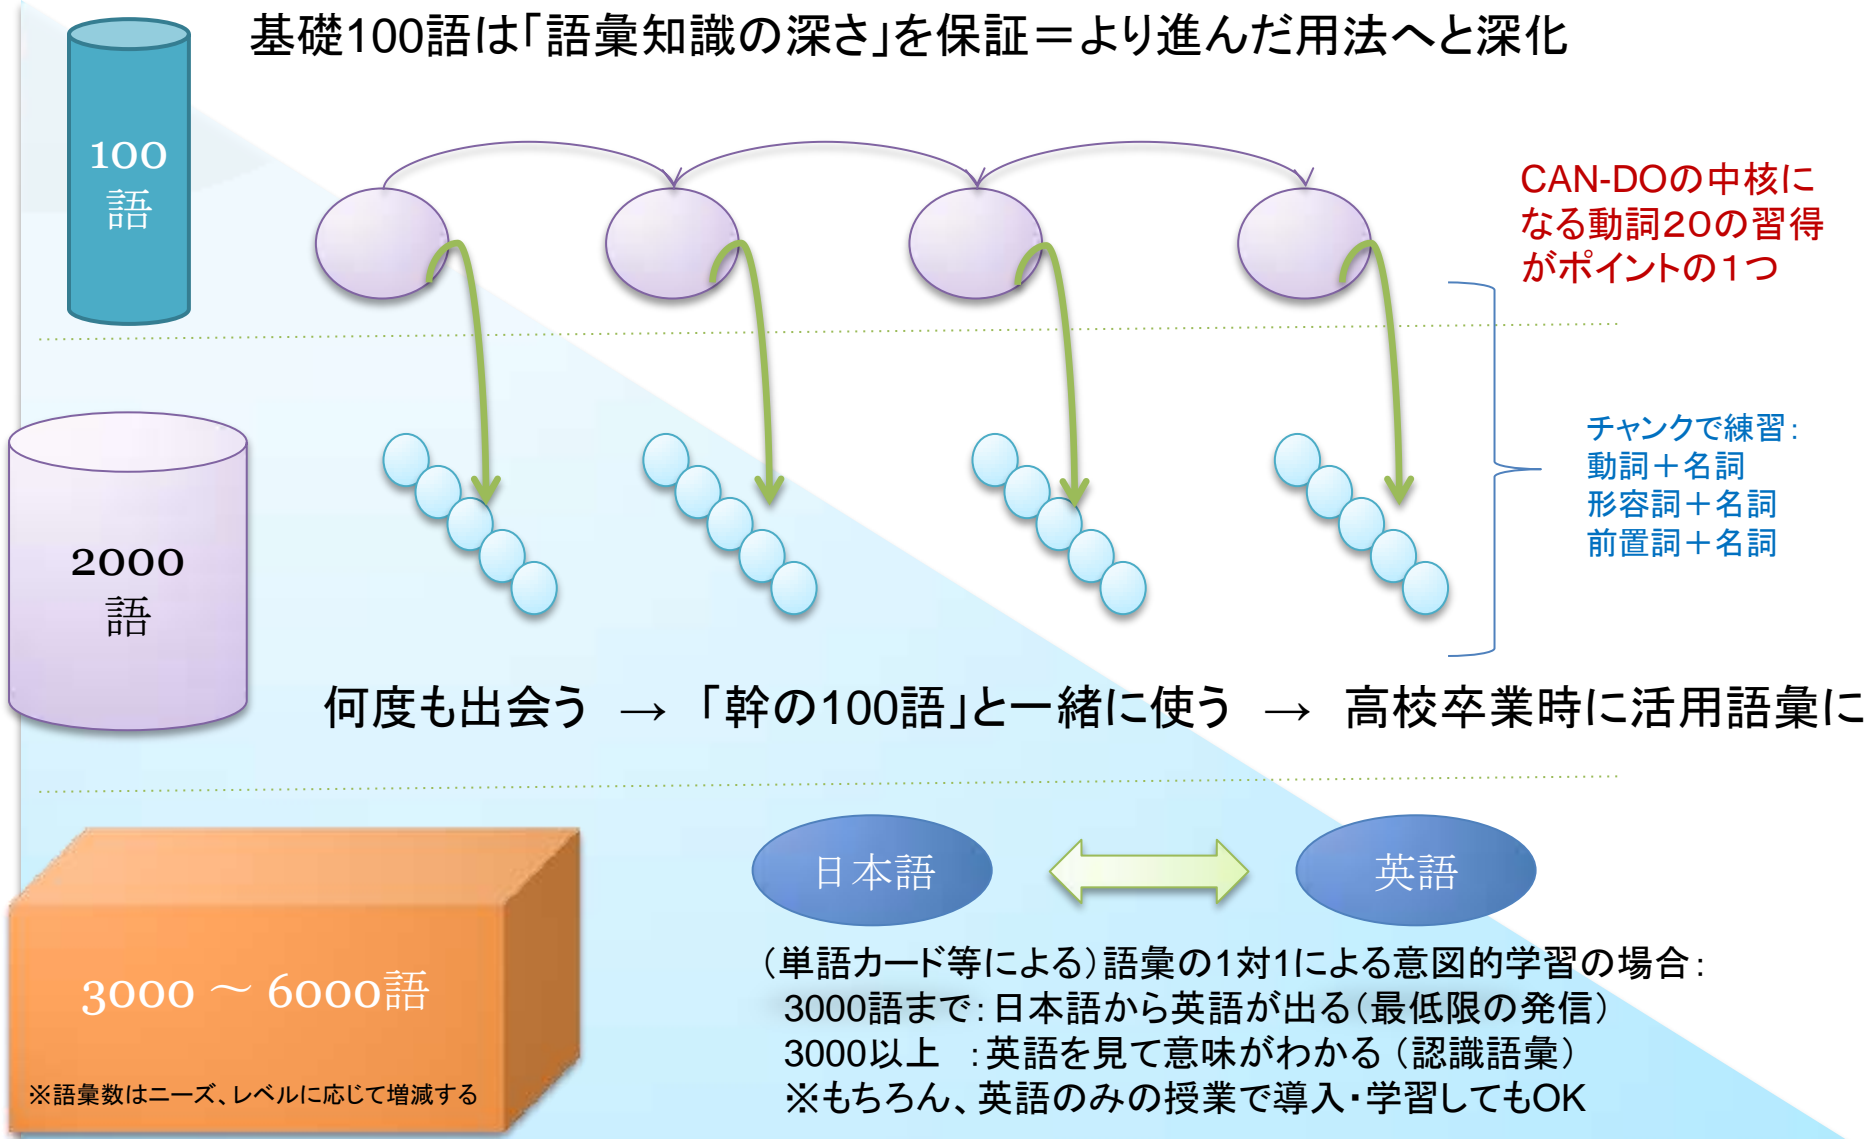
基礎100語は「語彙知識の深さ」を保証＝より進んだ用法へと深化

100
語

CAN-DOの中核になる動詞20の習得がポイントの1つ

チャンクで練習：
動詞＋名詞
形容詞＋名詞
前置詞＋名詞

2000
語

何度も出会う → 「幹の100語」と一緒に使う → 高校卒業時に活用語彙に

日本語

英語

3000 ～ 6000語

※語彙数はニーズ、レベルに応じて増減する

（単語カード等による）語彙の1対1による意図的学習の場合：
3000語まで：日本語から英語が出る（最低限の発信）
3000以上　：英語を見て意味がわかる（認識語彙）
※もちろん、英語のみの授業で導入・学習してもOK